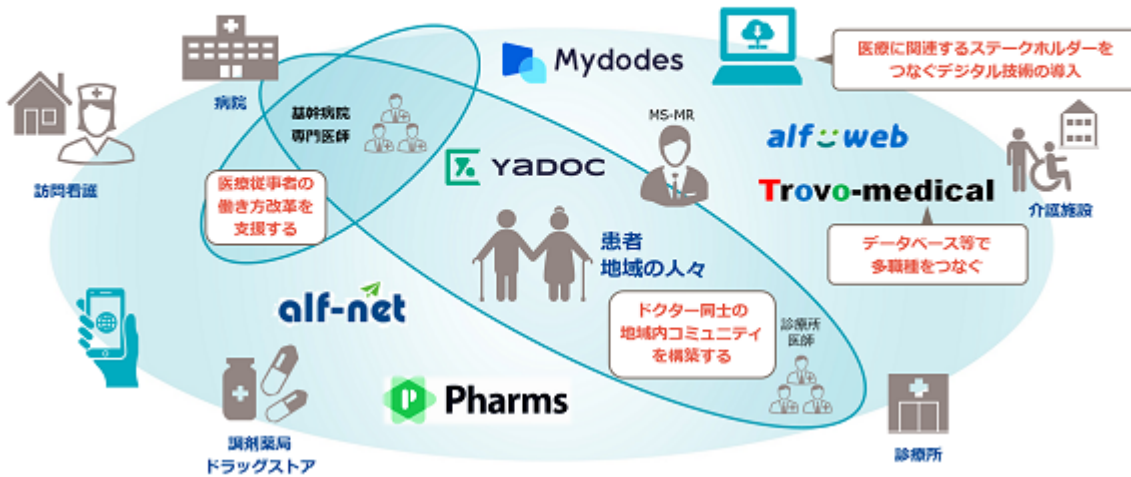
Mydodes

医療に関連するステークホルダーをつなぐデジタル技術の導入

病院

基幹病院
専門医師

訪問看護

MS-MR

alf web

YADOC

Trovo-medical

介護施設

医療従事者の働き方改革を支援する

患者
地域の人々

データベース等で多職種をつなぐ

alf-net

ドクター同士の地域内コミュニティを構築する

診療所
医師

Pharms

調剤薬局
ドラッグストア

診療所